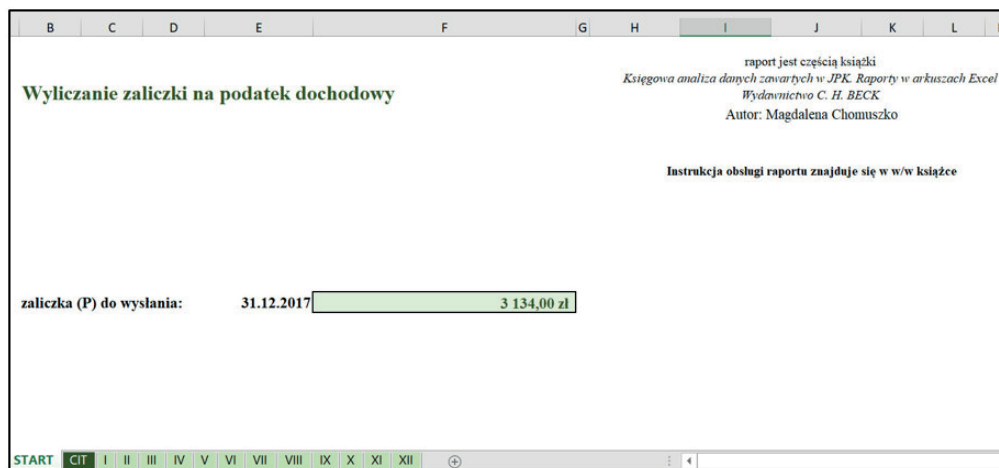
| B | C | D | E | F | G | H | I | J | K | L |
|---|---|---|---|---|---|---|---|---|---|---|

Wyliczanie zaliczki na podatek dochodowy

raport jest częścią książki
Księgowa analiza danych zawartych w JPK. Raporty w arkuszach Excel
Wydawnictwo C. H. BECK
Autor: Magdalena Chomuszko

Instrukcja obsługi raportu znajduje się w w/w książce

zaliczka (P) do wysłania: 31.12.2017 3 134,00 zł

START CIT I II III IV V VI VII VIII IX X XI XII